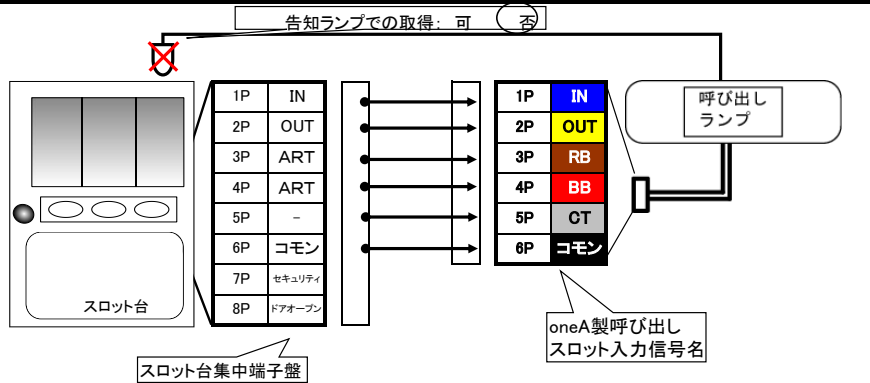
告知ランプでの取得：可 否

スロット台

| 1P | IN |
|---|---|
| 2P | OUT |
| 3P | ART |
| 4P | ART |
| 5P | － |
| 6P | コモン |
| 7P | セキュリティ |
| 8P | ドアオープン |

| 1P | IN |
|---|---|
| 2P | OUT |
| 3P | RB |
| 4P | BB |
| 5P | CT |
| 6P | コモン |

呼び出し ランプ

oneA製呼び出し スロット入力信号名

スロット台集中端子盤